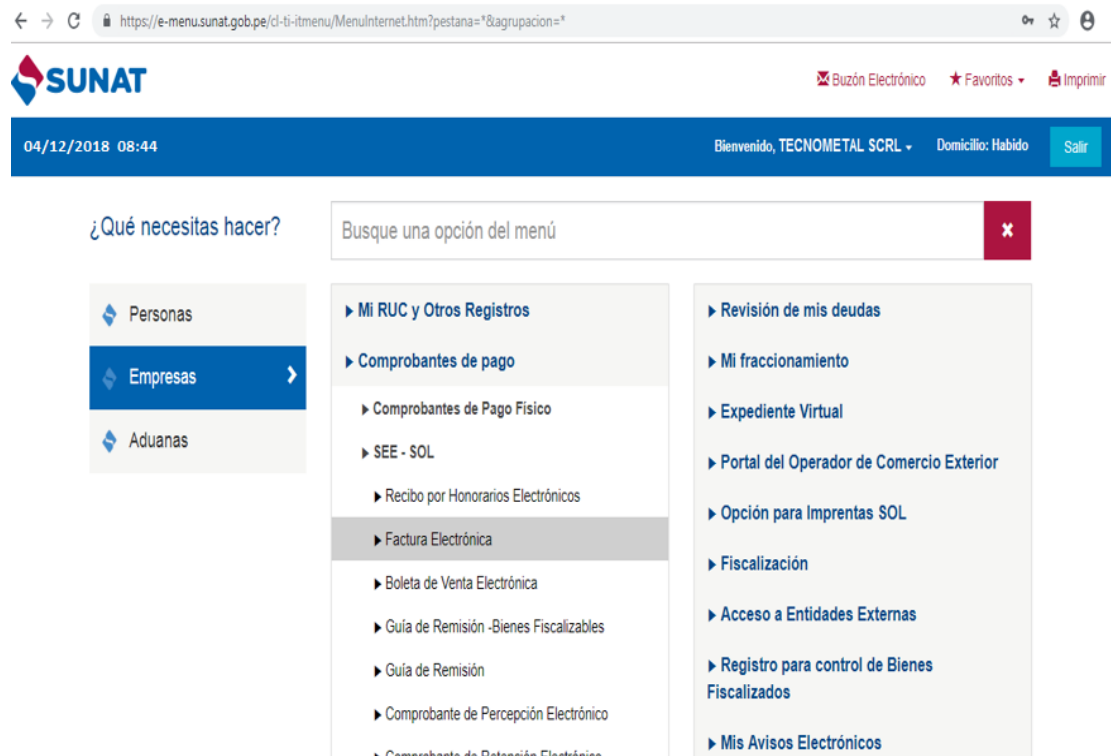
https://e-menu.sunat.gob.pe/cl-ti-itmenu/MenuInternet.htm?pestana=*&agrupacion=*

SUNAT

Buzón Electrónico ★ Favoritos Imprimir

04/12/2018 08:44

Bienvenido, TECNOMETAL SCRL Domicilio: Habido Salir

¿Qué necesitas hacer?

Busque una opción del menú

×

Personas

Empresas

Aduanas

▸ Mi RUC y Otros Registros

▸ Comprobantes de pago

▸ Comprobantes de Pago Físico

▸ SEE - SOL

▸ Recibo por Honorarios Electrónicos

▸ Factura Electrónica

▸ Boleta de Venta Electrónica

▸ Guía de Remisión -Bienes Fiscalizables

▸ Guía de Remisión

▸ Comprobante de Percepción Electrónico

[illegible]

▸ Revisión de mis deudas

▸ Mi fraccionamiento

▸ Expediente Virtual

▸ Portal del Operador de Comercio Exterior

▸ Opción para Imprentas SOL

▸ Fiscalización

▸ Acceso a Entidades Externas

▸ Registro para control de Bienes Fiscalizados

▸ Mis Avisos Electrónicos